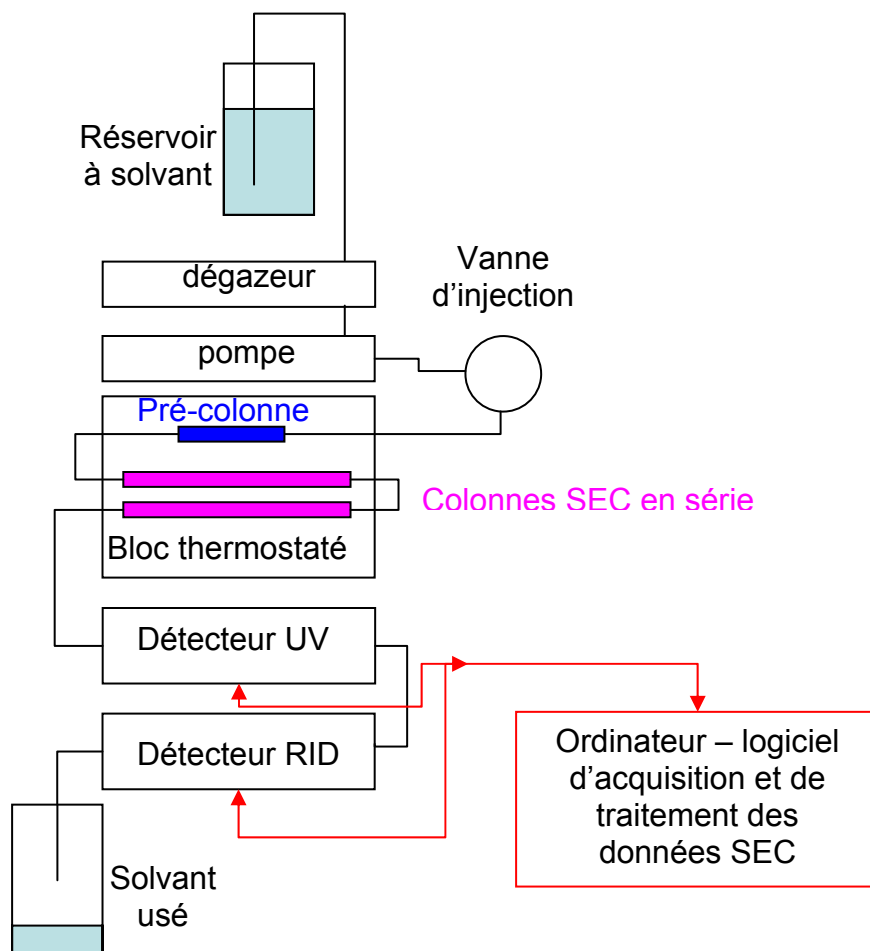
Réservoir à solvant

dégazeur

Vanne d’injection

pompe

Pré-colonne

Colonnes SEC en série

Bloc thermostaté

Détecteur UV

Détecteur RID

Ordinateur – logiciel d’acquisition et de traitement des données SEC

Solvant usé